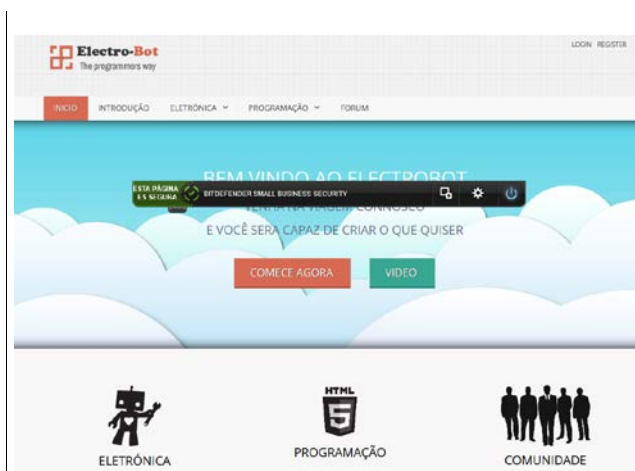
Electro-Bot
The programmers way

LOGIN REGISTER

INICIO INTRODUÇÃO ELETRONICA PROGRAMAÇÃO FORUM

BEM VINDO AO ELECTROBOT

ESTA PÁGINA É SEGURA BITDEFENDER SMALL BUSINESS SECURITY

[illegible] CONNOSCO

E VOCÊ SERA CAPAZ DE CRIAR O QUE QUISER

COMECE AGORA VIDEO

HTML 5

ELETRÔNICA PROGRAMAÇÃO COMUNIDADE